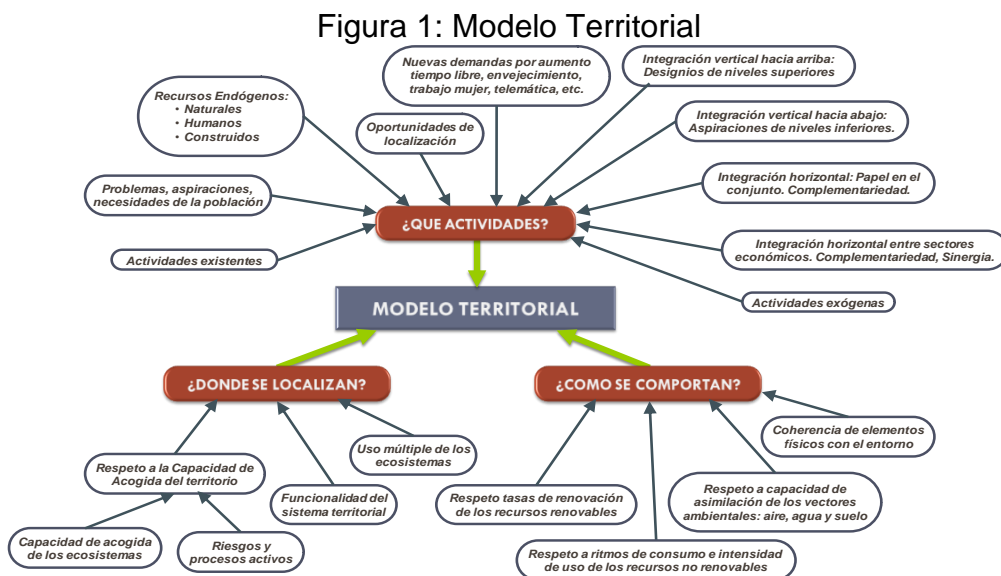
Figura 1: Modelo Territorial

Recursos Endógenos:
• Naturales
• Humanos
• Construidos

Nuevas demandas por aumento tiempo libre, envejecimiento, trabajo mujer, telemática, etc.

Integración vertical hacia arriba: Designios de niveles superiores

Oportunidades de localización

Integración vertical hacia abajo: Aspiraciones de niveles inferiores.

Problemas, aspiraciones, necesidades de la población

Integración horizontal: Papel en el conjunto. Complementariedad.

¿QUE ACTIVIDADES?

Actividades existentes

Integración horizontal entre sectores económicos. Complementariedad, Sinergia.

Actividades exógenas

MODELO TERRITORIAL

¿DONDE SE LOCALIZAN?

¿COMO SE COMPORTAN?

Coherencia de elementos físicos con el entorno

Uso múltiple de los ecosistemas

Respeto a la Capacidad de Acogida del territorio

Funcionalidad del sistema territorial

Respeto tasas de renovación de los recursos renovables

Respeto a capacidad de asimilación de los vectores ambientales: aire, agua y suelo

Capacidad de acogida de los ecosistemas

Riesgos y procesos activos

Respeto a ritmos de consumo e intensidad de uso de los recursos no renovables